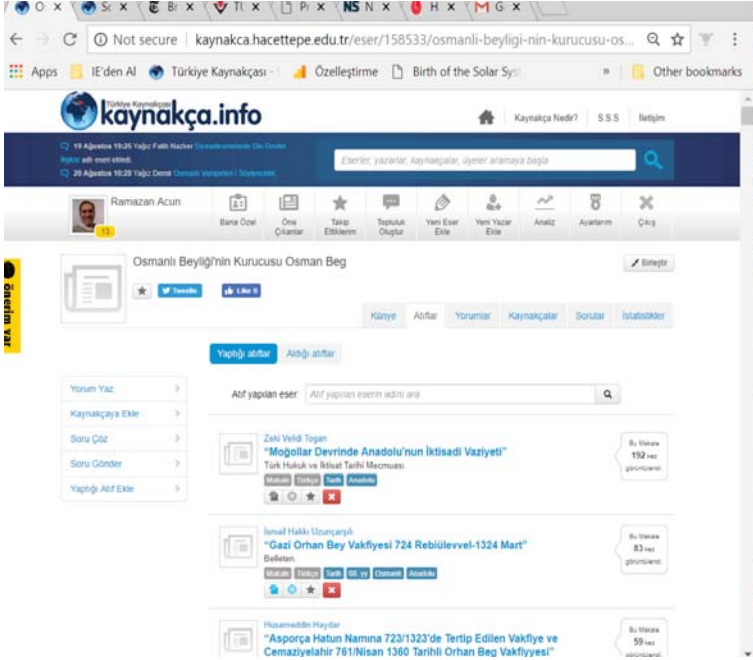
O: × | Sc × | Bi × | Ti × | Pi × | NS N × | H × | M G ×

Not secure | kaynakca.hacettepe.edu.tr/eser/158533/osmanli-beyligi-nin-kurucusu-os...

Apps | IE'den Al | Türkiye Kaynakçası | Özelleştirme | Birth of the Solar Sys | » | Other bookmarks

Türkiye Kaynakçası kaynakça.info

Kaynakça Nedir? | S.S.S | İletişim

19 Ağustos 19:25 Yağız Fatih Nazker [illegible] adlı eseri ekledi.
20 Ağustos 10:28 Yağız Demir Osmanlı Vakıfları / Söylenceler

Eserler, yazarlar, kaynakçalar, üyeler arasında başla

Ramazan Acun
13

Bana Özel | Öne Çıkanlar | Takip Ettiklerim | Topluluk Oluştur | Yeni Eser Ekle | Yeni Yazar Ekle | Analiz | Ayarlarım | Çıkış

Öneriniz var

Osmanlı Beyliği'nin Kurucusu Osman Beg

Tweetle | Like 0

Birleştir

Künye | Atıflar | Yorumlar | Kaynakçalar | Sorular | İstatistikler

Yaptığı atıflar | Aldığı atıflar

Yorum Yaz
Kaynakçaya Ekle
Soru Çöz
Soru Gönder
Yaptığı Atıf Ekle

Atıf yapılan eser | Atıf yapılan eserin adını ara

Zeki Velidi Togan
"Moğollar Devrinde Anadolu'nun İktisadi Vaziyeti"
Türk Hukuk ve İktisat Tarihi Mecmuası
Makale | Türkçe | Tarih | Anadolu
Bu Makale 192 kez görüntülendi.

İsmail Hakkı Uzunçarşılı
"Gazi Orhan Bey Vakfiyesi 724 Rebiülevvel-1324 Mart"
Belleten
Makale | Türkçe | Tarih | 00. yy | Osmanlı | Anadolu
Bu Makale 83 kez görüntülendi.

Hüsameddin Haydar
"Asporça Hatun Namına 723/1323'de Tertip Edilen Vakfiye ve Cemaziyelahir 761/Nisan 1360 Tarihli Orhan Beg Vakfiyyesi"
Bu Makale 59 kez görüntülendi.